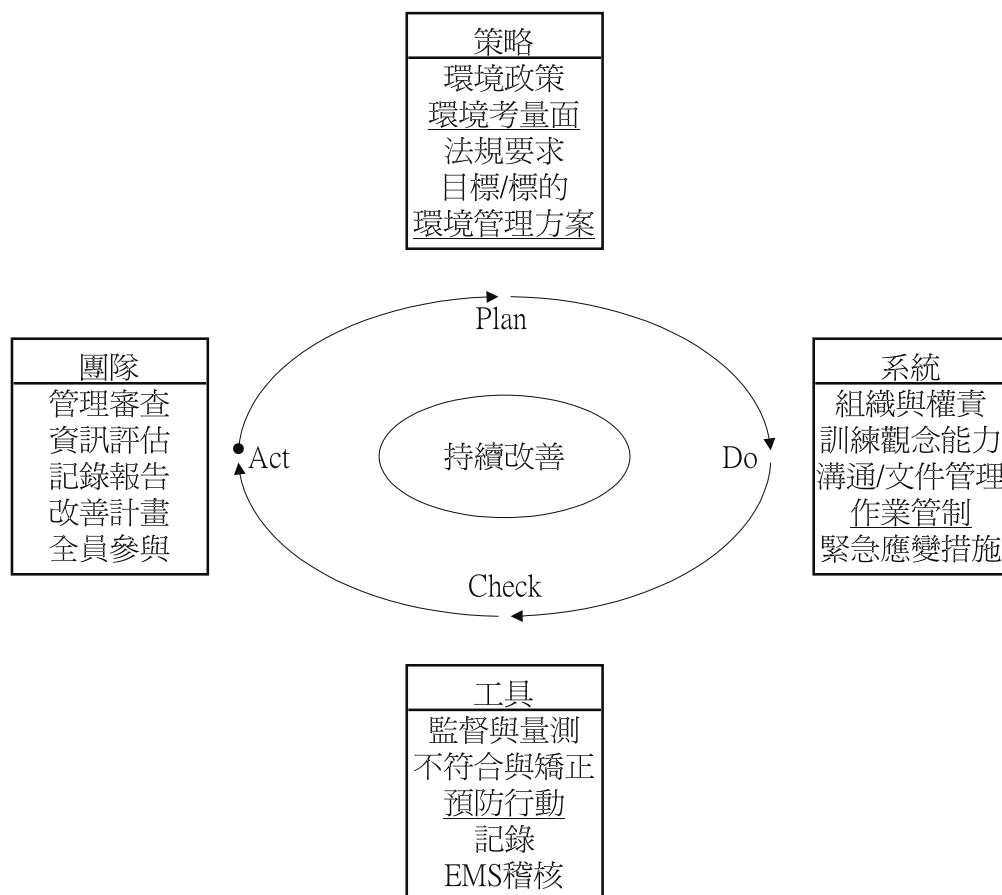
策略
環境政策
環境考量面
法規要求
目標/標的
環境管理方案

Plan

團隊
管理審查
資訊評估
記錄報告
改善計畫
全員參與

Act

持續改善

Do

系統
組織與權責
訓練觀念能力
溝通/文件管理
作業管制
緊急應變措施

Check

工具
監督與量測
不符合與矯正
預防行動
記錄
EMS稽核